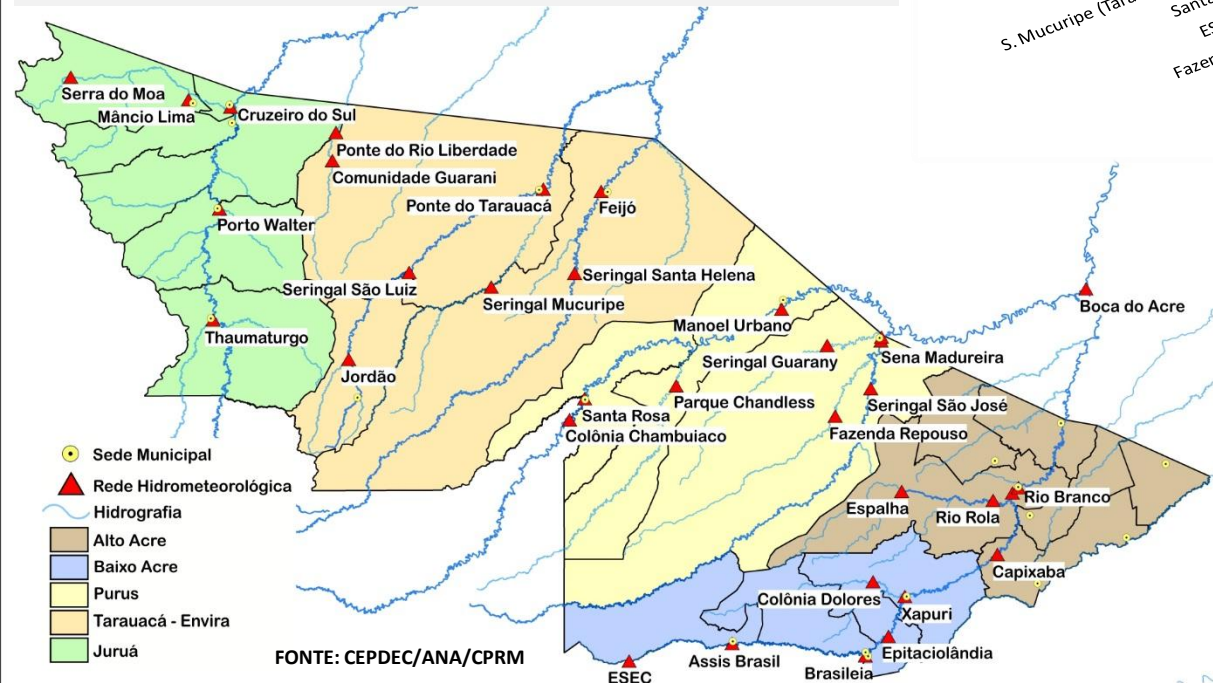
S. Mucuripe (Tara
Santa
ES
Fazen

Serra do Moa
Mâncio Lima
Cruzeiro do Sul
Ponte do Rio Liberdade
Comunidade Guarani
Ponte do Tarauacá
Feijó
Porto Walter
Seringal Santa Helena
Seringal São Luiz
Seringal Mucuripe
Boca do Acre
Thaumaturgo
Manoel Urbano
Seringal Guarany
Sena Madureira
Jordão
Parque Chandless
Seringal São José
Santa Rosa
Colônia Chambuiaco
Fazenda Repouso
Espalha
Rio Rola
Rio Branco
Capixaba
Colônia Dolores
Xapuri
Epitaciolândia
Assis Brasil
Brasileia
ESEC

Sede Municipal
Rede Hidrometeorológica
Hidrografia
Alto Acre
Baixo Acre
Purus
Tarauacá - Envira
Juruá

FONTE: CEPDEC/ANA/CPRM